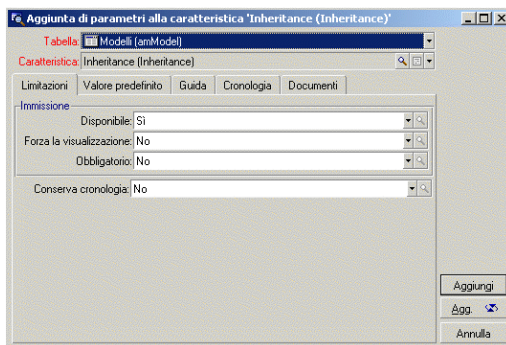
Aggiunta di parametri alla caratteristica 'Inheritance (Inheritance)'

Tabella: Modelli (amModel)
Caratteristica: Inheritance (Inheritance)

Limitazioni | Valore predefinito | Guida | Cronologia | Documenti

Immissione
Disponibile: Sì
Forza la visualizzazione: No
Obbligatorio: No

Conserva cronologia: No

Aggiungi
Agg.
Annulla